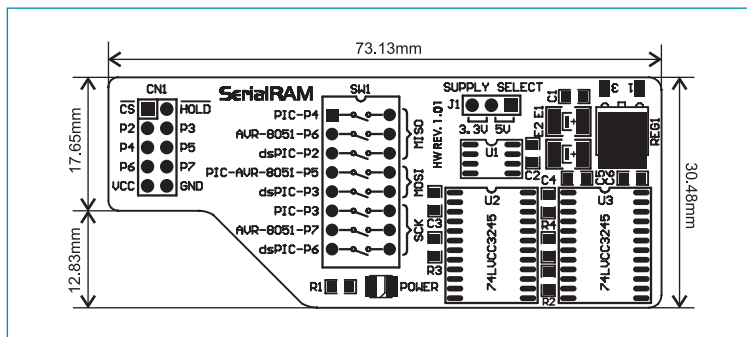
73.13mm

17.65mm

12.83mm

30.48mm

CN1

$\overline{CS}$ HOLD
P2 P3
P4 P5
P6 P7
VCC GND

SerialRAM

SW1

PIC-P4
AVR-8051-P6
dsPIC-P2
PIC-AVR-8051-P5
dsPIC-P3
PIC-P3
AVR-8051-P7
dsPIC-P6

MISO
MOSI
SCK

SUPPLY SELECT
J1
3.3V 5V
HW REV. 1.01

U1
E1
E2
C1
C2
C3
C4
C5
C6
REG1
1 3

U2
U3
74LVCC3245
74LVCC3245

R1
R2
R3
R4
POWER